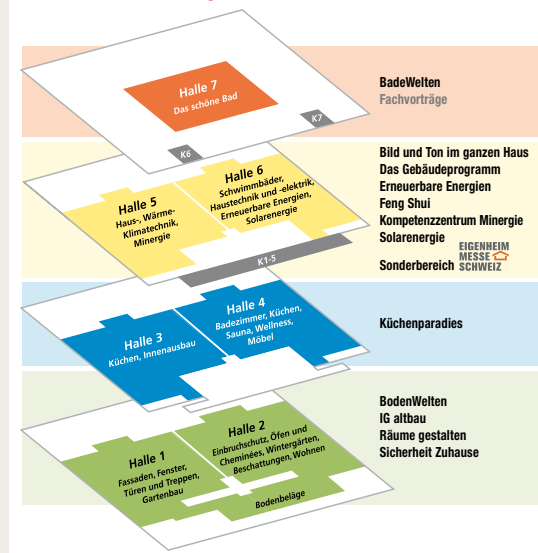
Halle 7
Das schöne Bad

K7

K6

BadeWelten
Fachvorträge

Halle 5
Haus-, Wärme-
Klimatechnik,
Minergie

Halle 6
Schwimmbäder,
Haustechnik und -elektrik,
Erneuerbare Energien,
Solarenergie

K1-5

Bild und Ton im ganzen Haus
Das Gebäudeprogramm
Erneuerbare Energien
Feng Shui
Kompetenzzentrum Minergie
Solarenergie
Sonderbereich EIGENHEIM MESSE SCHWEIZ

Halle 3
Küchen, Innenausbau

Halle 4
Badezimmer, Küchen,
Sauna, Wellness,
Möbel

Küchenparadies

Halle 1
Fassaden, Fenster,
Türen und Treppen,
Gartenbau

Halle 2
Einbruchschutz, Öfen und
Cheminées, Wintergärten,
Beschattungen, Wohnen

Bodenbeläge

BodenWelten
IG altbau
Räume gestalten
Sicherheit Zuhause